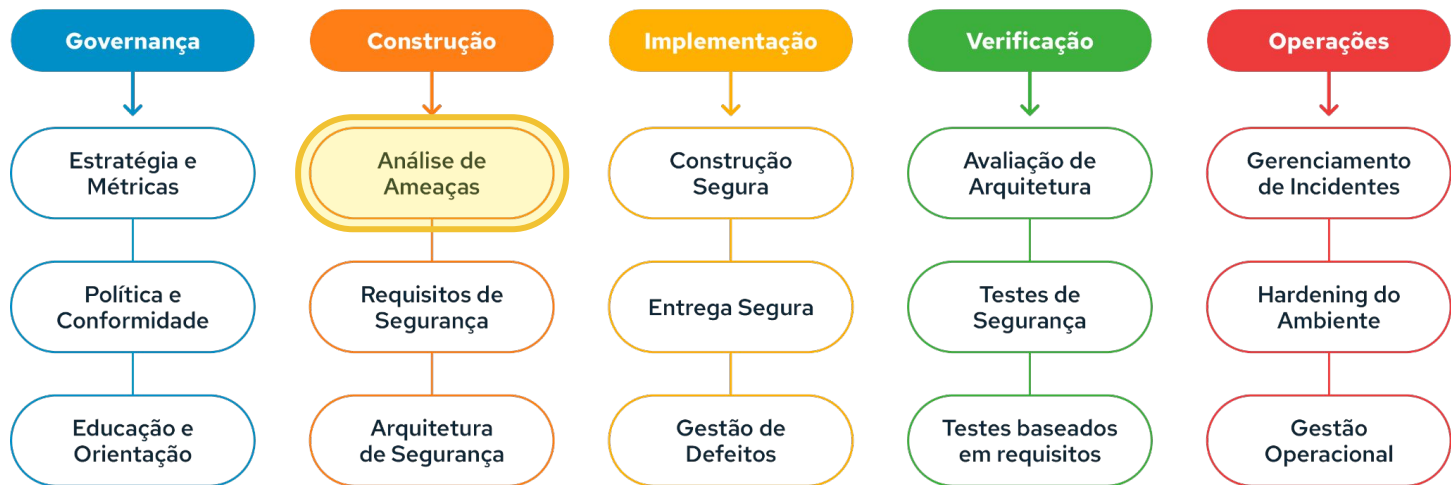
Governança

Estratégia e Métricas

Política e Conformidade

Educação e Orientação

Construção

Análise de Ameaças

Requisitos de Segurança

Arquitetura de Segurança

Implementação

Construção Segura

Entrega Segura

Gestão de Defeitos

Verificação

Avaliação de Arquitetura

Testes de Segurança

Testes baseados em requisitos

Operações

Gerenciamento de Incidentes

Hardening do Ambiente

Gestão Operacional